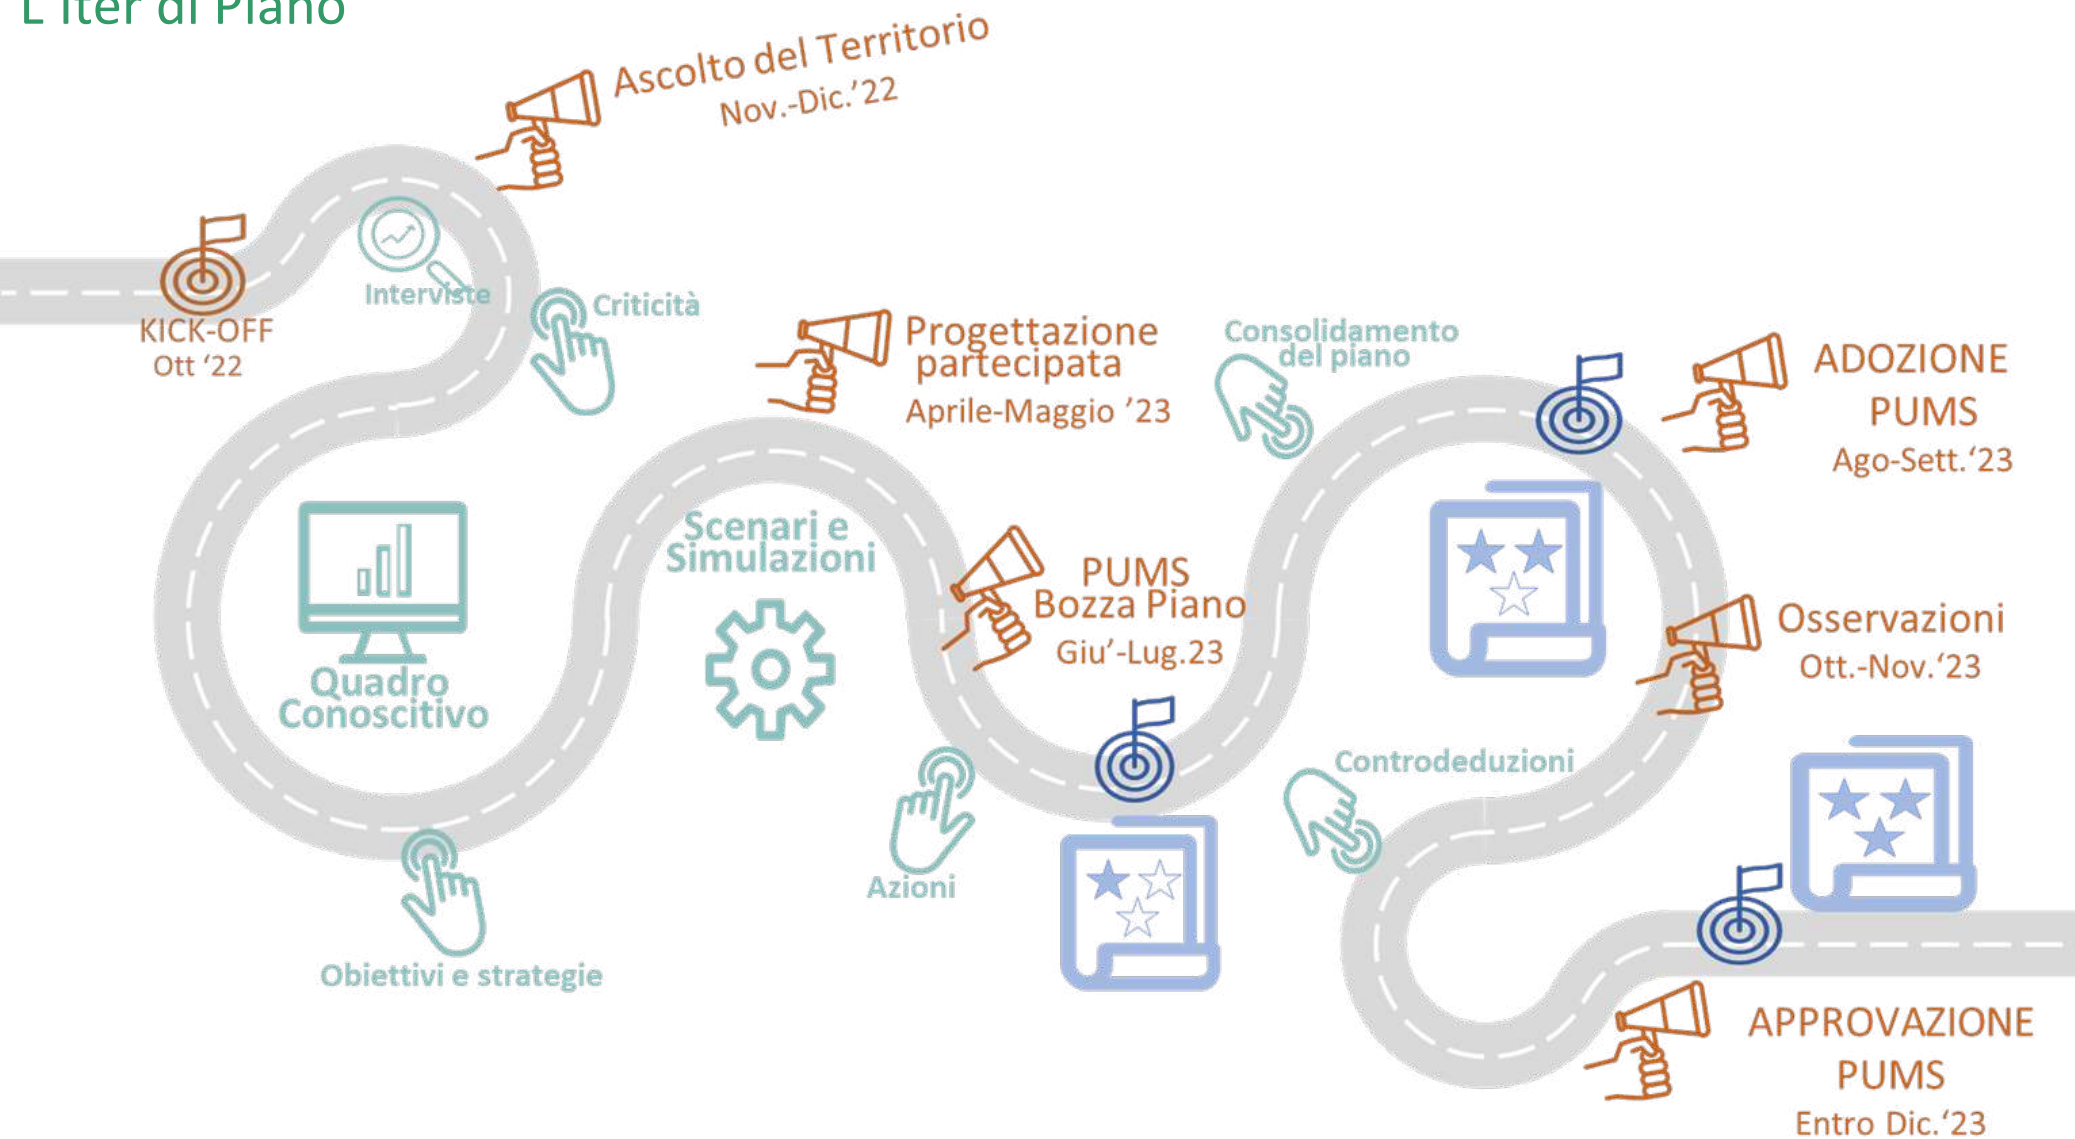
L'iter di Piano

Ascolto del Territorio
Nov.-Dic.'22

KICK-OFF
Ott '22

Interviste

Criticità

Progettazione partecipata
Aprile-Maggio '23

Consolidamento del piano

ADOZIONE PUMS
Ago-Sett.'23

Quadro Conoscitivo

Scenari e Simulazioni

PUMS
Bozza Piano
Giu'-Lug.23

Osservazioni
Ott.-Nov.'23

Controdeduzioni

Azioni

Obiettivi e strategie

APPROVAZIONE PUMS
Entro Dic.'23